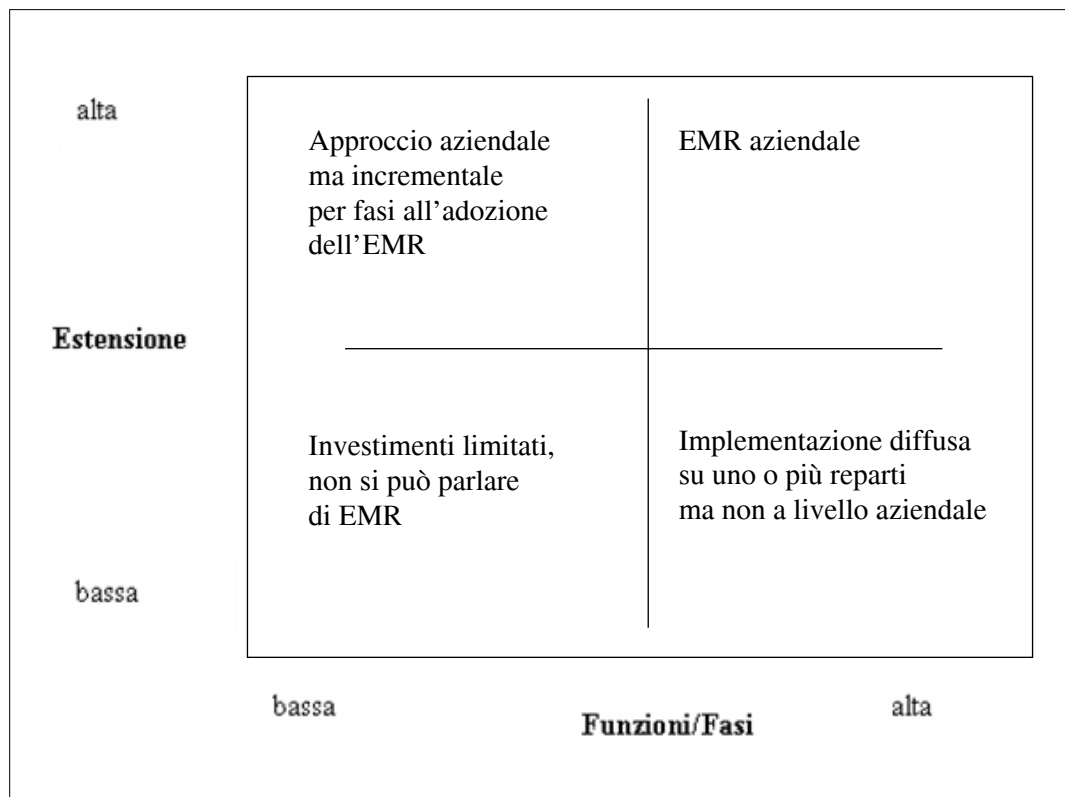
alta

Estensione

bassa

Approccio aziendale ma incrementale per fasi all'adozione dell'EMR

EMR aziendale

Investimenti limitati, non si può parlare di EMR

Implementazione diffusa su uno o più reparti ma non a livello aziendale

bassa

Funzioni/Fasi

alta